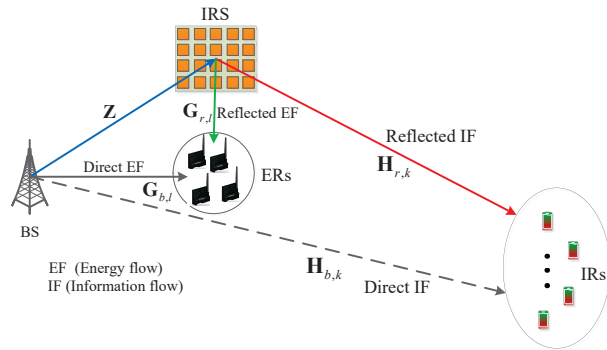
IRS

$\mathbf{Z}$

$\mathbf{G}_{r,l}$ Reflected EF

Reflected IF

Direct EF

$\mathbf{G}_{b,l}$

ERs

$\mathbf{H}_{r,k}$

BS

$\mathbf{H}_{b,k}$

EF (Energy flow)
IF (Information flow)

Direct IF

IRs